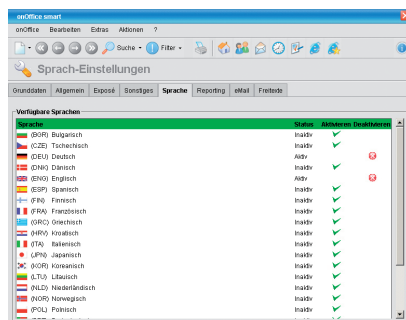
onOffice smart

onOffice Bearbeiten Extras Aktionen ?

Suche · Filter ·

Sprach-Einstellungen

Grunddaten | Allgemein | Exposé | Sonstiges | Sprache | Reporting | eMail | Freitexte

Verfügbare Sprachen

| Sprache | Status | Aktivieren | Deaktivieren |
|---|---|---|---|
| (BGR) Bulgarisch | Inaktiv | ✔ | |
| (CZE) Tschechisch | Inaktiv | ✔ | |
| (DEU) Deutsch | Aktiv | | ✖ |
| (DNK) Dänisch | Inaktiv | ✔ | |
| (ENG) Englisch | Aktiv | | ✖ |
| (ESP) Spanisch | Inaktiv | ✔ | |
| (FIN) Finnisch | Inaktiv | ✔ | |
| (FRA) Französisch | Inaktiv | ✔ | |
| (GRC) Griechisch | Inaktiv | ✔ | |
| (HRV) Kroatisch | Inaktiv | ✔ | |
| (ITA) Italienisch | Inaktiv | ✔ | |
| (JPN) Japanisch | Inaktiv | ✔ | |
| (KOR) Koreanisch | Inaktiv | ✔ | |
| (LTU) Litauisch | Inaktiv | ✔ | |
| (NLD) Niederländisch | Inaktiv | ✔ | |
| (NOR) Norwegisch | Inaktiv | ✔ | |
| (POL) Polnisch | Inaktiv | ✔ | |